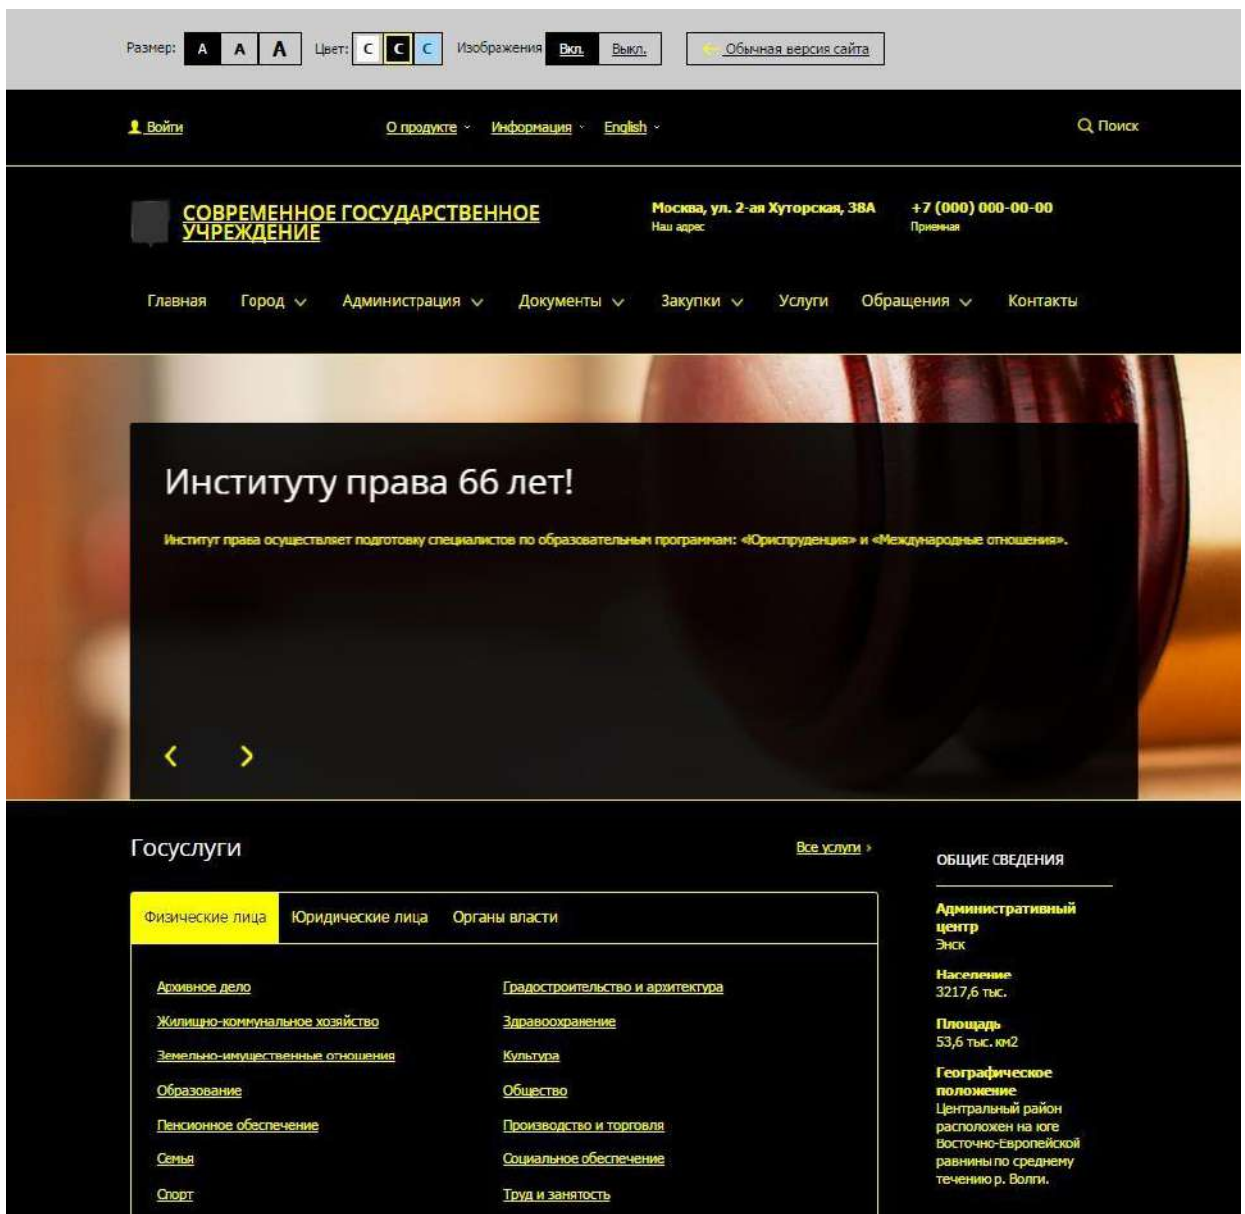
Размер: A A A Цвет: C C C Изображения Вкл. Выкл. Обычная версия сайта

Войти О продукте Информация English Поиск

СОВРЕМЕННОЕ ГОСУДАРСТВЕННОЕ УЧРЕЖДЕНИЕ

Москва, ул. 2-ая Хуторская, 38А
Наш адрес

+7 (000) 000-00-00
Приемная

Главная Город Администрация Документы Закупки Услуги Обращения Контакты

Институту права 66 лет!

Институт права осуществляет подготовку специалистов по образовательным программам: «Юриспруденция» и «Международные отношения».

Госуслуги

Все услуги

Физические лица Юридические лица Органы власти

Архивное дело
Жилищно-коммунальное хозяйство
Земельно-имущественные отношения
Образование
Пенсионное обеспечение
Семья
Спорт

Градостроительство и архитектура
Здравоохранение
Культура
Общество
Производство и торговля
Социальное обеспечение
Труд и занятость

ОБЩИЕ СВЕДЕНИЯ

Административный центр
Энск

Население
3217,6 тыс.

Площадь
53,6 тыс. км2

Географическое положение
Центральный район расположен на юге Восточно-Европейской равнины по среднему течению р. Волги.